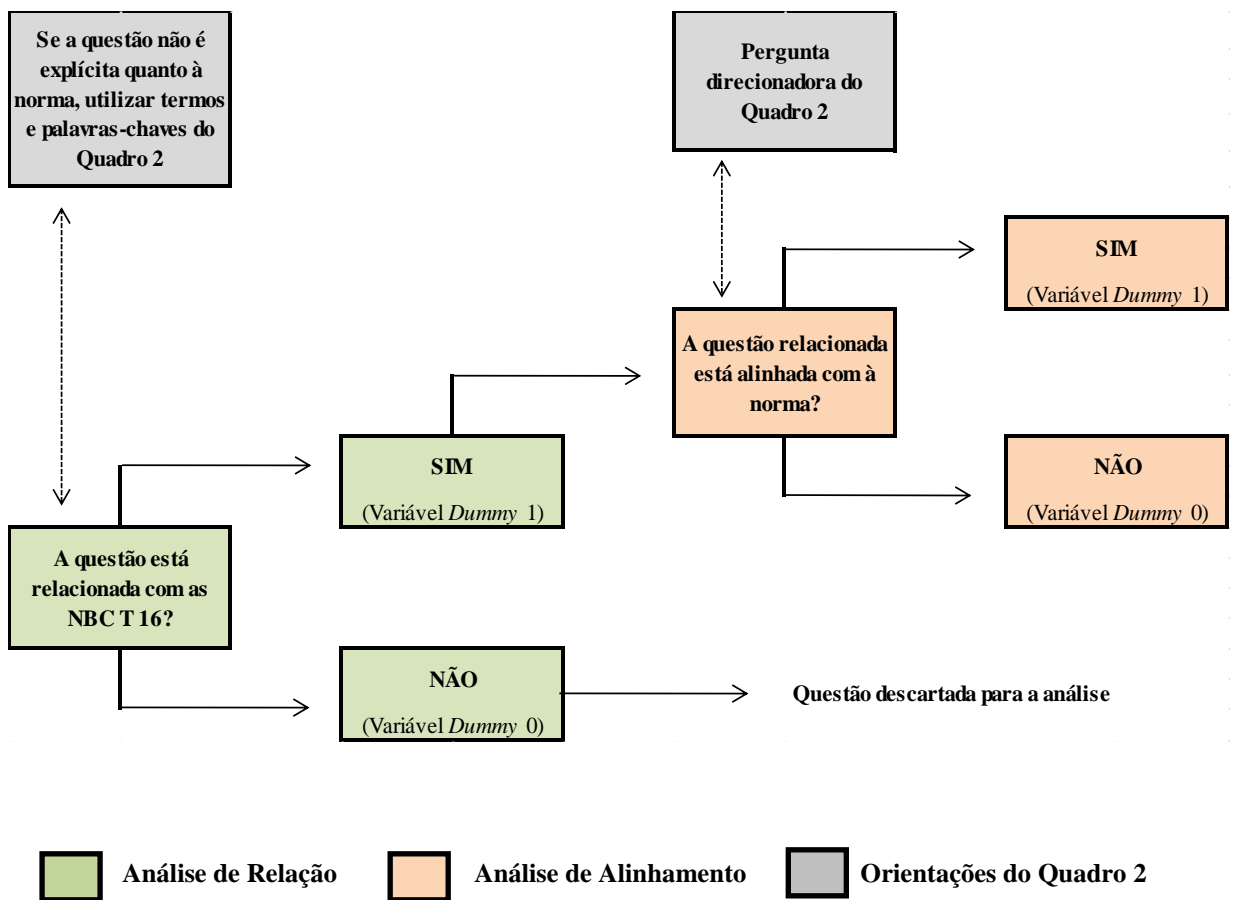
Se a questão não é explícita quanto à norma, utilizar termos e palavras-chaves do Quadro 2

Pergunta direcionadora do Quadro 2

SIM
(Variável *Dummy* 1)

A questão relacionada está alinhada com à norma?

SIM
(Variável *Dummy* 1)

NÃO
(Variável *Dummy* 0)

A questão está relacionada com as NBC T 16?

NÃO
(Variável *Dummy* 0)

Questão descartada para a análise

Análise de Relação

Análise de Alinhamento

Orientações do Quadro 2